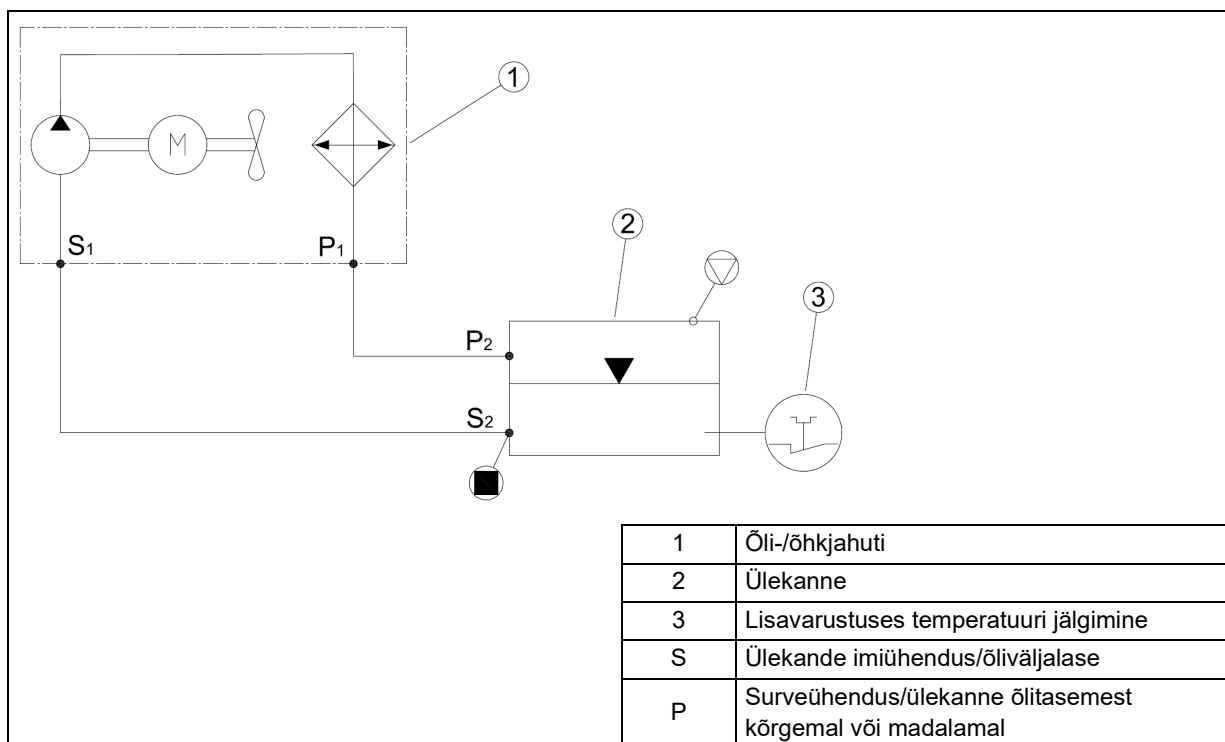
1

M

2

3

$S_1$

$P_1$

$P_2$

$S_2$

| 1 | Õli-/õhkjahuti |
|---|---|
| 2 | Ülekanne |
| 3 | Lisavarustuses temperatuuri jälgimine |
| S | Ülekande imiühendus/õliväljalase |
| P | Surveühendus/ülekanne õlitasemest kõrgemal või madalamal |